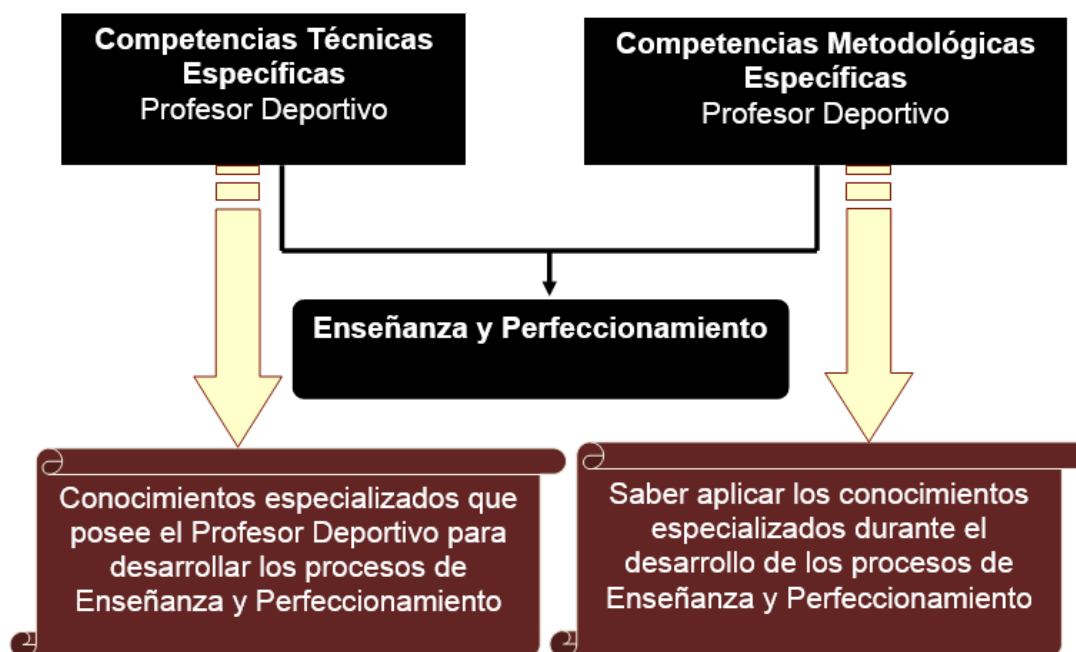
Competencias Técnicas Específicas
Profesor Deportivo

Competencias Metodológicas Específicas
Profesor Deportivo

Enseñanza y Perfeccionamiento

Conocimientos especializados que posee el Profesor Deportivo para desarrollar los procesos de Enseñanza y Perfeccionamiento

Saber aplicar los conocimientos especializados durante el desarrollo de los procesos de Enseñanza y Perfeccionamiento